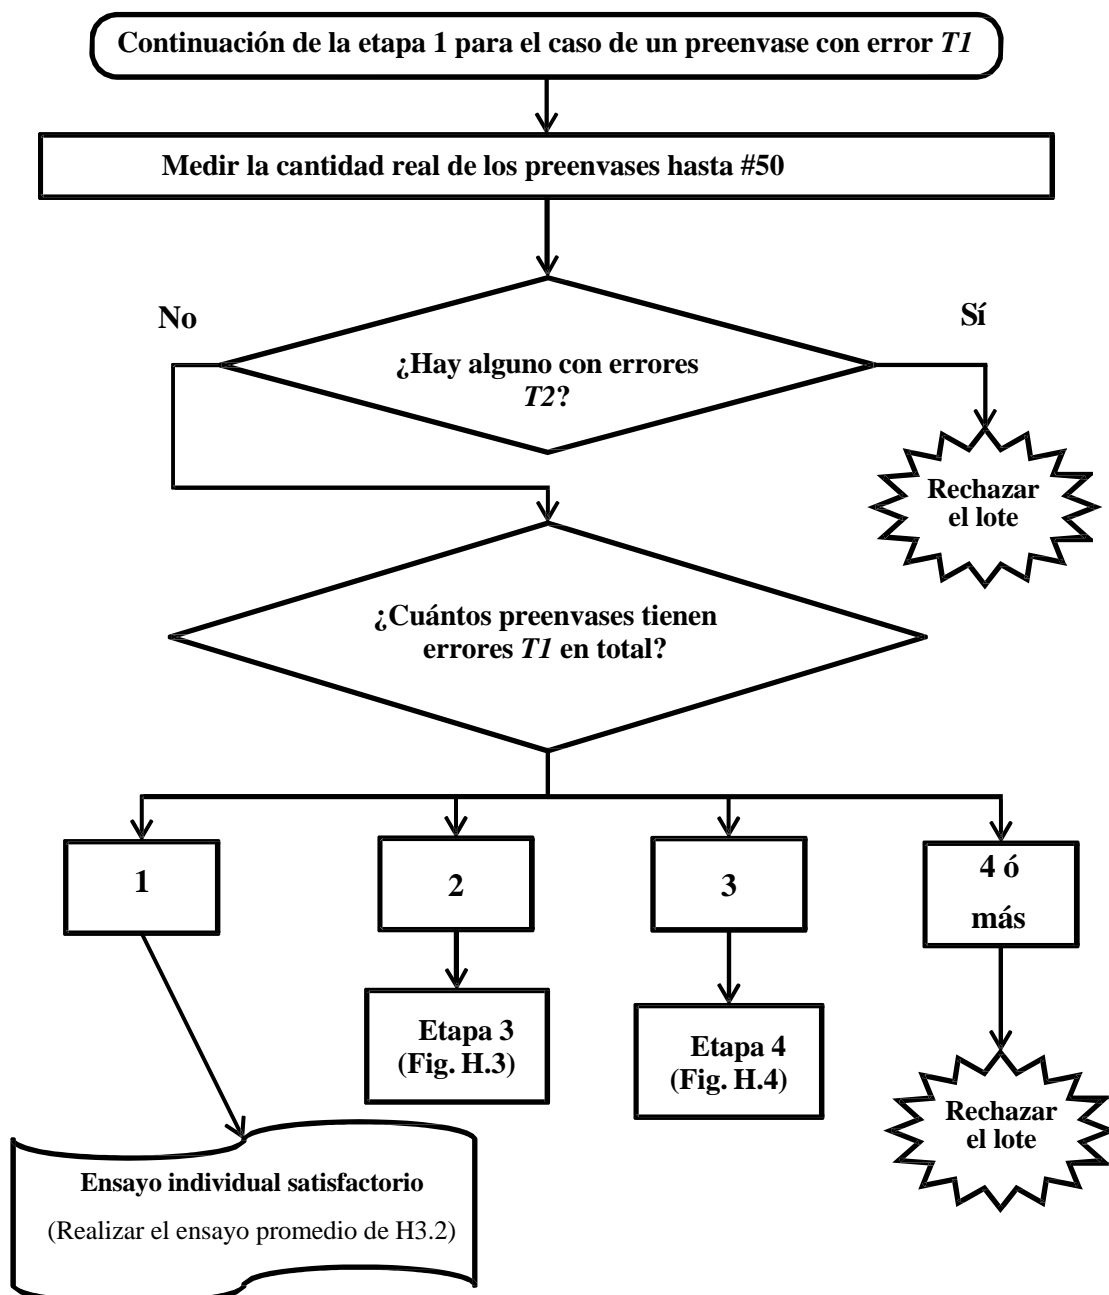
Continuación de la etapa 1 para el caso de un preenvase con error *T1*

Medir la cantidad real de los preenvases hasta #50

No

Sí

¿Hay alguno con errores *T2*?

Rechazar el lote

¿Cuántos preenvases tienen errores *T1* en total?

1

2

3

4 ó más

Etapa 3 (Fig. H.3)

Etapa 4 (Fig. H.4)

Rechazar el lote

Ensayo individual satisfactorio

(Realizar el ensayo promedio de H3.2)